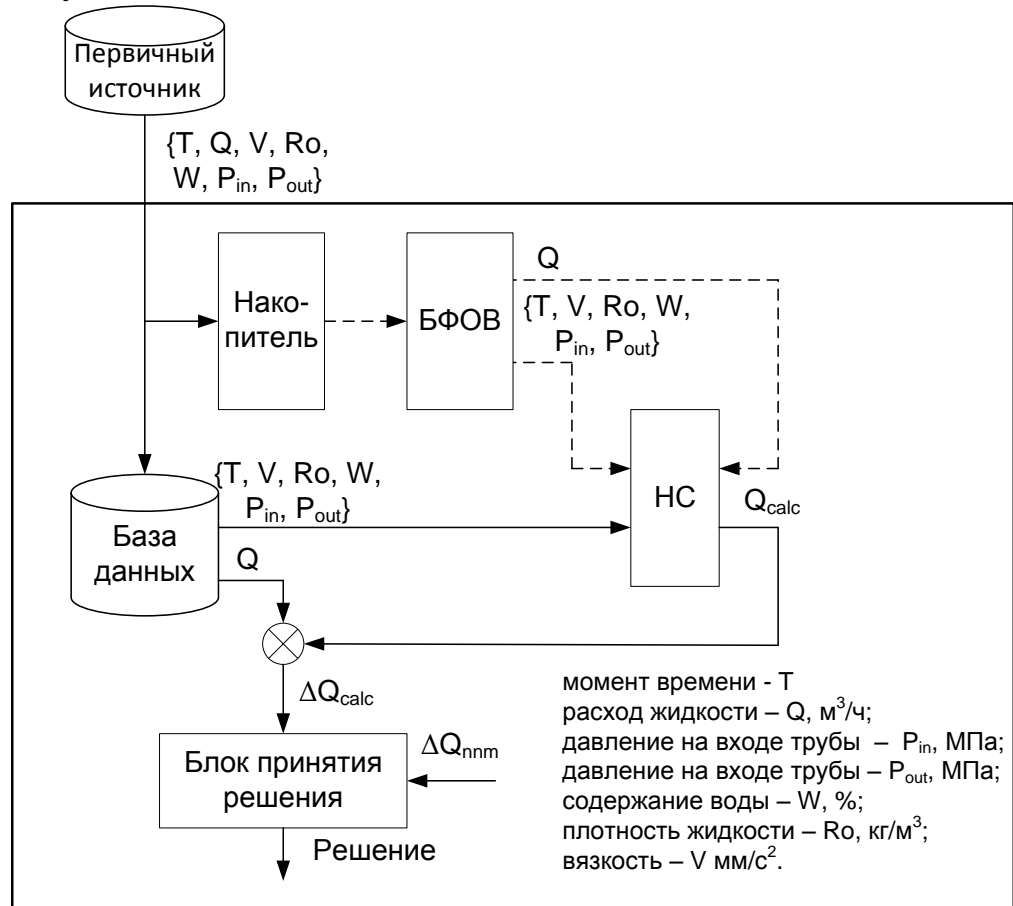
Первичный источник

{T, Q, V, Ro, W, $P_{in}$, $P_{out}$}

Накопитель

БФОВ

Q

{T, V, Ro, W, $P_{in}$, $P_{out}$}

НС

$Q_{calc}$

{T, V, Ro, W, $P_{in}$, $P_{out}$}

База данных

Q

$\Delta Q_{calc}$

$\Delta Q_{nnm}$

Блок принятия решения

Решение

момент времени - T
расход жидкости – Q, м$^3$/ч;
давление на входе трубы – $P_{in}$, МПа;
давление на входе трубы – $P_{out}$, МПа;
содержание воды – W, %;
плотность жидкости – Ro, кг/м$^3$;
вязкость – V мм/с$^2$.